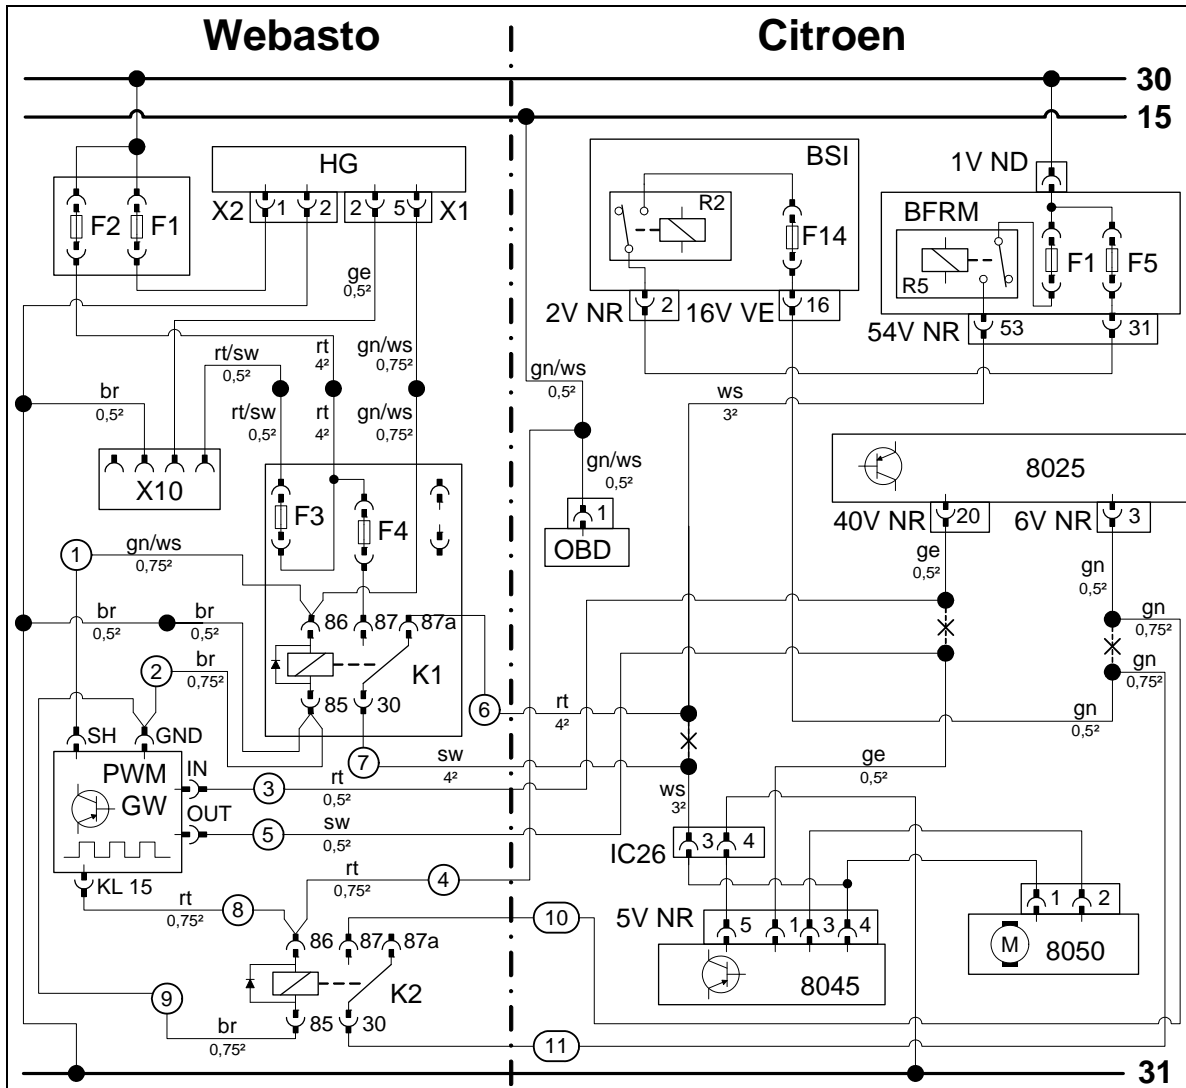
Webasto

Citroen

30

15

HG

X2 1 2

2 5 X1

F2 F1

BSI

R2

F14

2V NR 2 16V VE 16

1V ND

BFRM

R5

F1 F5

54V NR 53 31

ge 0,5²

rt/sw 0,5²

rt 4²

gn/ws 0,75²

br 0,5²

rt/sw 0,5²

rt 4²

gn/ws 0,75²

X10

F3

F4

gn/ws 0,5²

ws 3²

gn/ws 0,5²

1

OBD

8025

40V NR 20 6V NR 3

ge 0,5²

gn 0,5²

1

gn/ws 0,75²

br 0,5²

br 0,5²

86 87 87a

K1

85 30

gn 0,75²

gn 0,75²

2

br 0,75²

6

rt 4²

gn 0,5²

SH GND

7

sw 4²

ge 0,5²

PWM GW

IN

3

rt 0,5²

ws 3²

OUT

5

sw 0,5²

IC26 3 4

KL 15

rt 0,75²

4

rt 0,75²

8

86 87 87a

10

5V NR 5 1 3 4

1 2

M 8050

K2

8045

9

br 0,75²

85 30

11

31